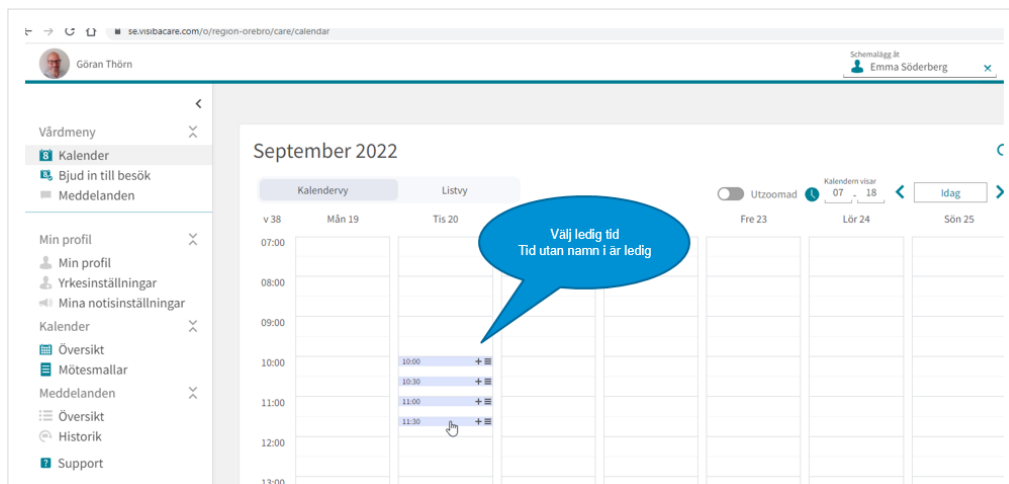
se.visibacare.com/o/region-orebro/care/calendar

Göran Thörn

Schemalägg åt
Emma Söderberg ×

Vårdmeny
Kalender
Bjud in till besök
Meddelanden

Min profil
Min profil
Yrkesinställningar
Mina notisinställningar
Kalender
Översikt
Mötesmallar
Meddelanden
Översikt
Historik
Support

September 2022

Kalendervy
Listvy

Utzoomad
Kalendern visar
07 - 18
Idag

| v 38 | Mån 19 | Tis 20 | | | Fre 23 | Lör 24 | Sön 25 |
|---|---|---|---|---|---|---|---|
| 07:00 | | | | | | | |
| 08:00 | | | | | | | |
| 09:00 | | | | | | | |
| 10:00 | | 10:00 + ≡ <br> 10:30 + ≡ | | | | | |
| 11:00 | | 11:00 + ≡ <br> 11:30 + ≡ | | | | | |
| 12:00 | | | | | | | |
| 13:00 | | | | | | | |

Välj ledig tid
Tid utan namn i är ledig